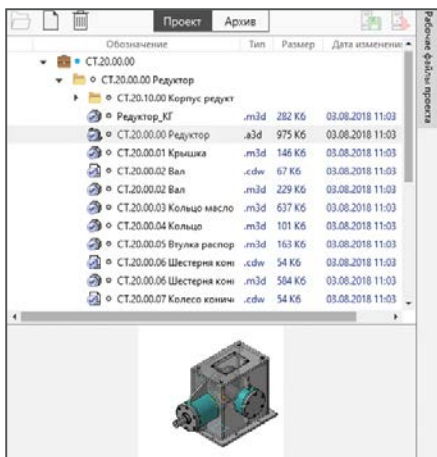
Проект Архив

| Обозначение | Тип | Размер | Дата изменени |
|---|---|---|---|
| СТ.20.00.00 | | | |
| СТ.20.00.00 Редуктор | | | |
| СТ.20.10.00 Корпус редукт | | | |
| Редуктор_КГ | .m3d | 282 Кб | 03.08.2018 11:03 |
| СТ.20.00.00 Редуктор | .a3d | 975 Кб | 03.08.2018 11:03 |
| СТ.20.00.01 Крышка | .m3d | 146 Кб | 03.08.2018 11:03 |
| СТ.20.00.02 Вал | .cdw | 67 Кб | 03.08.2018 11:03 |
| СТ.20.00.02 Вал | .m3d | 229 Кб | 03.08.2018 11:03 |
| СТ.20.00.03 Кольцо масло | .m3d | 637 Кб | 03.08.2018 11:03 |
| СТ.20.00.04 Кольцо | .m3d | 101 Кб | 03.08.2018 11:03 |
| СТ.20.00.05 Втулка распор | .m3d | 163 Кб | 03.08.2018 11:03 |
| СТ.20.00.06 Шестерня кон | .cdw | 54 Кб | 03.08.2018 11:03 |
| СТ.20.00.06 Шестерня кон | .m3d | 584 Кб | 03.08.2018 11:03 |
| СТ.20.00.07 Колесо конич | .cdw | 54 Кб | 03.08.2018 11:03 |

Рабочие файлы проекта